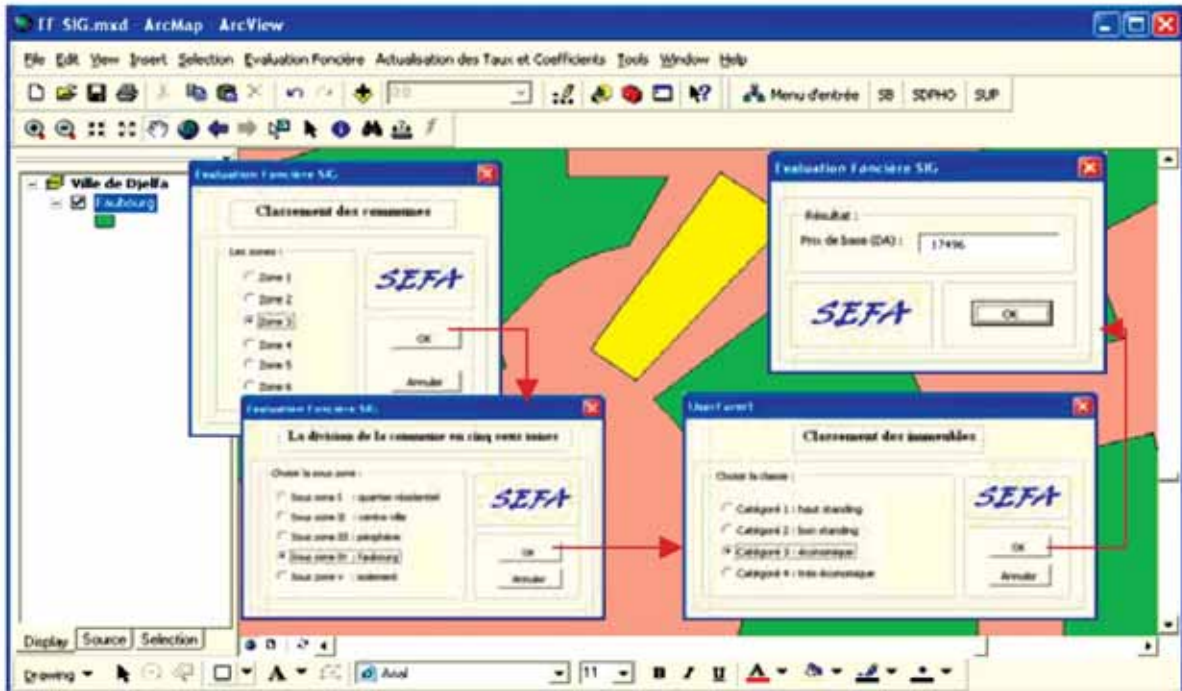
TF SIG.mxd - ArcMap - ArcView

File Edit View Insert Selection Evaluation Foncière Actualisation des Taux et Coefficients Tools Window Help

Menu d'entrée SB SDPHO SUP

Ville de Djelfa
Faubourg

Evaluation Foncière SIG

Classement des communes

Les zones :

Zone 1
Zone 2
Zone 3
Zone 4
Zone 5
Zone 6

SEFA

OK

Annuler

Evaluation Foncière SIG

La division de la commune en cinq sous zones

Choisir la sous zone :

Sous zone I : quartier résidentiel
Sous zone II : centre ville
Sous zone III : périphérie
Sous zone IV : Faubourg
Sous zone V : isolement

SEFA

OK

Annuler

Evaluation Foncière SIG

Résultat :

Prix de base (DA) : 17496

SEFA

OK

UserForm1

Classement des immeubles

Choisir la classe :

Catégorie 1 : haut standing
Catégorie 2 : bon standing
Catégorie 3 : économique
Catégorie 4 : très économique

SEFA

OK

Annuler

Display Source Selection

Drawing Arial 11 B I U